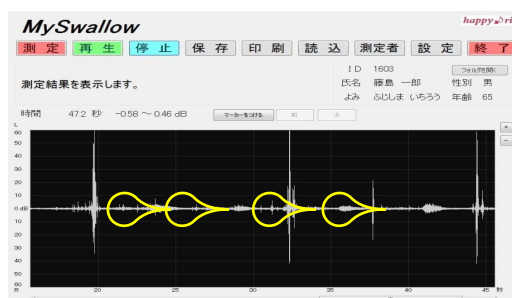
MySwallow

happy ri

測定 再生 停止 保存 印刷 読込 測定者 設定 終了

測定結果を表示します。

ID 1603
フォルダを開く
氏名 藤島 一郎 性別 男
よみ ふじしま いちろう 年齢 65

時間 47.2 秒 −0.58 〜 0.46 dB

マーカーをつける 前 次

L
60
50
40
30
20
10
0 dB
10
20
30
40
50
60
R

20 25 30 35 40 45 秒

+
−